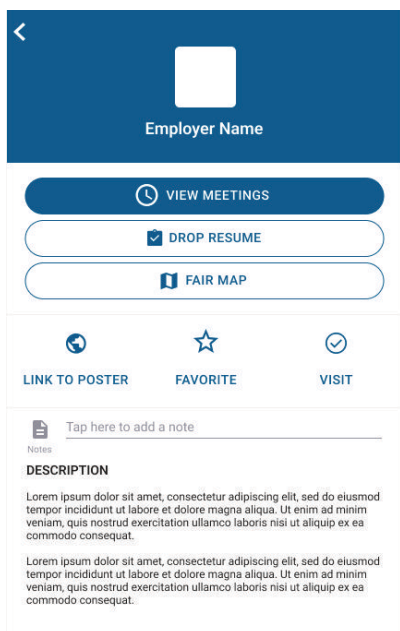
Employer Name

VIEW MEETINGS

DROP RESUME

FAIR MAP

LINK TO POSTER

FAVORITE

VISIT

Notes

Tap here to add a note

DESCRIPTION

Lorem ipsum dolor sit amet, consectetur adipiscing elit, sed do eiusmod tempor incididunt ut labore et dolore magna aliqua. Ut enim ad minim veniam, quis nostrud exercitation ullamco laboris nisi ut aliquip ex ea commodo consequat.

Lorem ipsum dolor sit amet, consectetur adipiscing elit, sed do eiusmod tempor incididunt ut labore et dolore magna aliqua. Ut enim ad minim veniam, quis nostrud exercitation ullamco laboris nisi ut aliquip ex ea commodo consequat.